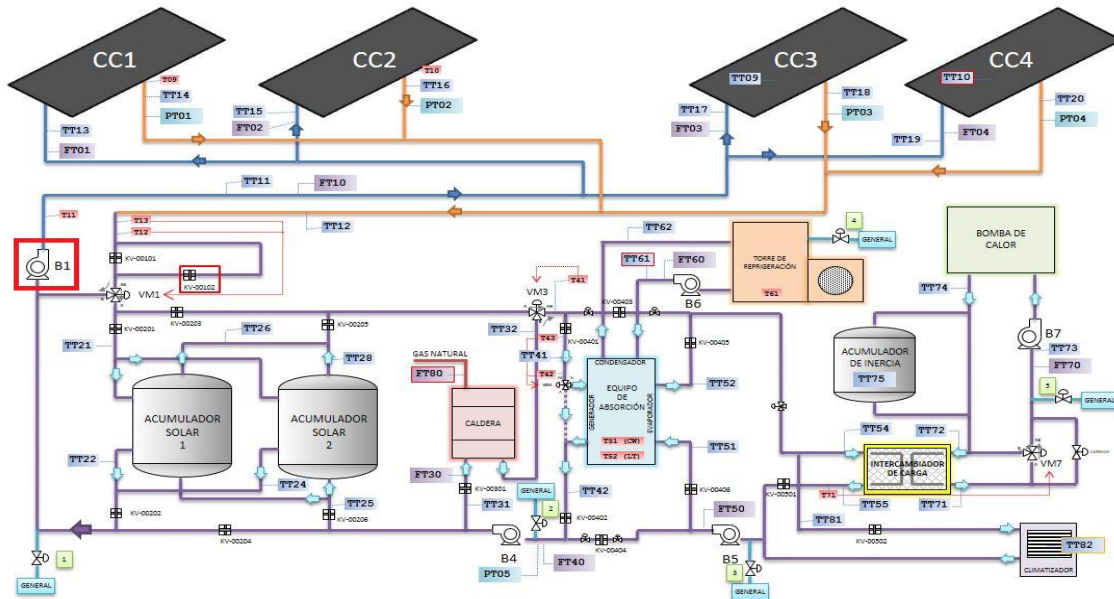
CC1
CC2
CC3
CC4
T09
TT14
PT01
TT13
FT01
T10
TT16
PT02
TT15
FT02
TT09
TT18
PT03
TT17
FT03
TT19
T10
FT04
TT20
PT04
TT11
FT10
TT12
T11
T13
T12
B1
KV-00101
KV-00102
VM1
KV-00201
KV-00203
KV-00205
TT26
TT21
TT28
ACUMULADOR SOLAR 1
ACUMULADOR SOLAR 2
TT22
TT24
TT25
KV-00202
KV-00206
KV-00204
1
GENERAL
TT62
4
GENERAL
TORRE DE REFRIGERACIÓN
T61
TT61
FT60
B6
BOMBA DE CALOR
TT74
B7
TT73
FT70
VM3
T41
KV-00403
TT32
KV-00401
KV-00405
GAS NATURAL
FT80
TT41
T43
T42
CONDENSADOR
EQUIPO DE ABSORCIÓN
GENERADOR
EVAPORADOR
TS1 (CW)
TS2 (LT)
TT52
TT51
CALDERA
TT30
KV-00301
GENERAL
2
TT42
TT31
KV-00402
KV-00404
B4
PT05
FT40
KV-00406
ACUMULADOR DE INERCIA
TT75
5
GENERAL
TT54
TT72
INTERCAMBIADOR DE CARGA
VM7
KV-00501
T71
TT55
TT71
FT50
TT81
KV-00502
B5
3
GENERAL
TT82
CLIMATIZADOR